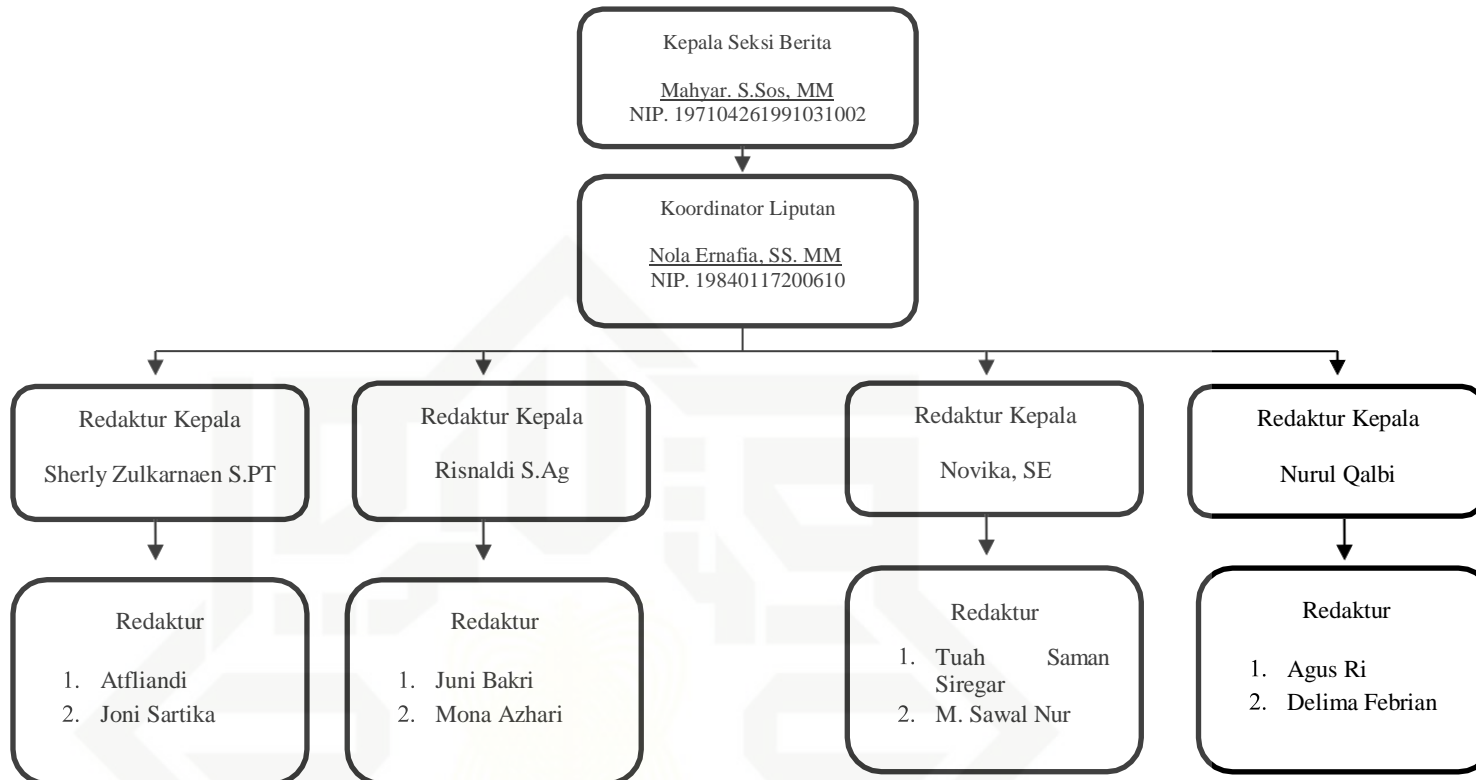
Kepala Seksi Berita

Mahyar. S.Sos, MM
NIP. 197104261991031002

Koordinator Liputan

Nola Ernafia, SS. MM
NIP. 19840117200610

Redaktur Kepala

Sherly Zulkarnaen S.PT

Redaktur

1. Atfliandi
2. Joni Sartika

Redaktur Kepala

Risnaldi S.Ag

Redaktur

1. Juni Bakri
2. Mona Azhari

Redaktur Kepala

Novika, SE

Redaktur

1. Tuah Saman Siregar
2. M. Sawal Nur

Redaktur Kepala

Nurul Qalbi

Redaktur

1. Agus Ri
2. Delima Febrian